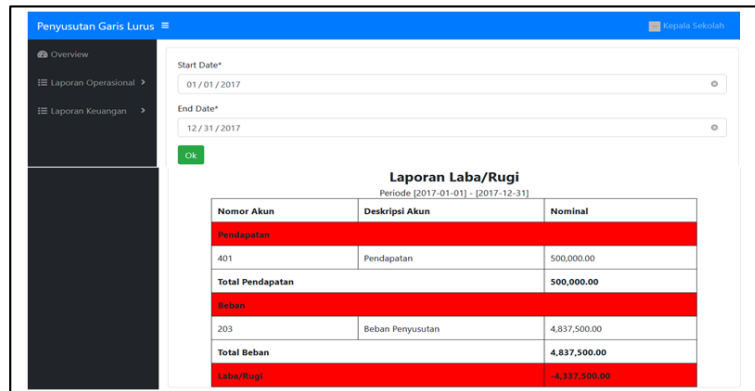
Penyusutan Garis Lurus ≡

Kepala Sekolah

Overview

Laporan Operasional >

Laporan Keuangan >

Start Date*

01/01/2017

End Date*

12/31/2017

Ok

Laporan Laba/Rugi

Periode [2017-01-01] - [2017-12-31]

| Nomor Akun | Deskripsi Akun | Nominal |
|---|---|---|
| Pendapatan | | |
| 401 | Pendapatan | 500,000.00 |
| Total Pendapatan | | 500,000.00 |
| Beban | | |
| 203 | Beban Penyusutan | 4,837,500.00 |
| Total Beban | | 4,837,500.00 |
| Laba/Rugi | | -4,337,500.00 |